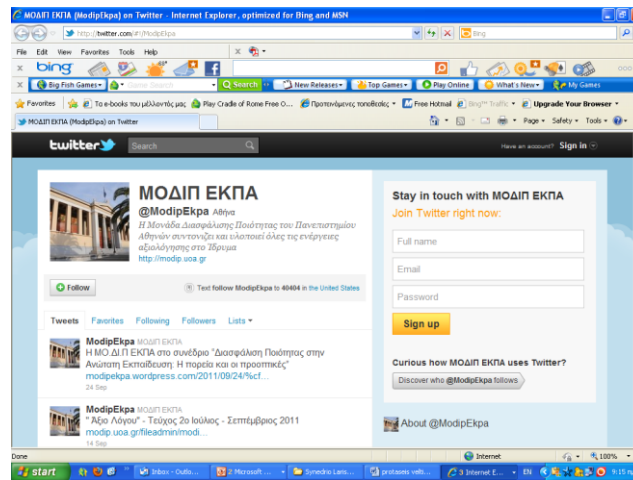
ΜΟΔΙΠ ΕΚΠΑ (ModipEkpa) on Twitter - Internet Explorer, optimized for Bing and MSN

http://twitter.com/#!/ModipEkpa

Bing

File Edit View Favorites Tools Help

bing

Big Fish Games | Game Search | Search | New Releases | Top Games | Play Online | What's New | My Games

Favorites | Τα e-books του μέλλοντός μας | Play Cradle of Rome Free O... | Προτεινόμενες τοποθεσίες | Free Hotmail | Bing™ Traffic | Upgrade Your Browser

ΜΟΔΙΠ ΕΚΠΑ (ModipEkpa) on Twitter

Page | Safety | Tools

twitter | Search | Have an account? Sign in

ΜΟΔΙΠ ΕΚΠΑ

@ModipEkpa Αθήνα

Η Μονάδα Διασφάλισης Ποιότητας του Πανεπιστημίου Αθηνών συντονίζει και υλοποιεί όλες τις ενέργειες αξιολόγησης στο Ίδρυμα

http://modip.uoa.gr

Follow

Text follow ModipEkpa to 40404 in the United States

Tweets Favorites Following Followers Lists

ModipEkpa ΜΟΔΙΠ ΕΚΠΑ

Η ΜΟ.ΔΙ.Π ΕΚΠΑ στο συνέδριο "Διασφάλιση Ποιότητας στην Ανώτατη Εκπαίδευση. Η πορεία και οι προοπτικές" modipekpa.wordpress.com/2011/09/24/%cf...

24 Sep

ModipEkpa ΜΟΔΙΠ ΕΚΠΑ

" Άξιο Λόγου" - Τεύχος 2ο Ιούλιος - Σεπτέμβριος 2011 modip.uoa.gr/fileadmin/modi...

14 Sep

Stay in touch with ΜΟΔΙΠ ΕΚΠΑ

Join Twitter right now:

Full name

Email

Password

Sign up

Curious how ΜΟΔΙΠ ΕΚΠΑ uses Twitter?

Discover who @ModipEkpa follows

About @ModipEkpa

Done | Internet | 100%

start | Inbox - Outlo... | 2 Microsoft ... | Synedrio Laris... | protaseis velt... | 3 Internet E... | EN | 9:15